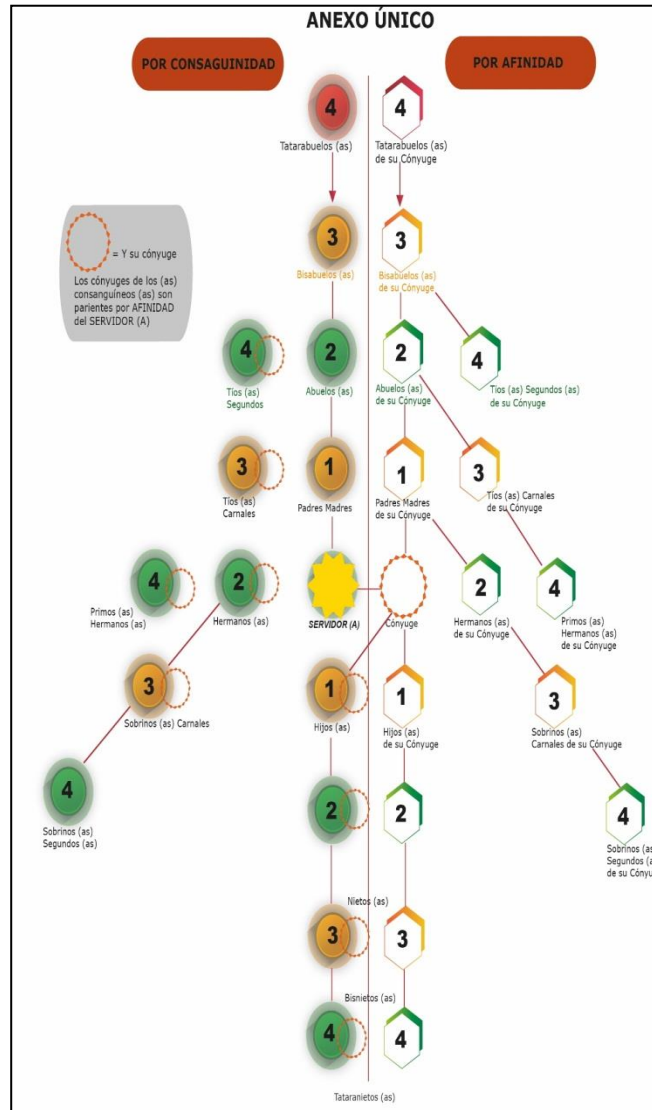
ANEXO ÚNICO

POR CONSAGUINIDAD

POR AFINIDAD

= Y su cónyuge

Los cónyuges de los (as) consanguíneos (as) son parientes por AFINIDAD del SERVIDOR (A)

4
Tatarabuelos (as)

4
Tatarabuelos (as) de su Cónyuge

3
Bisabuelos (as)

3
Bisabuelos (as) de su Cónyuge

4
Tíos (as) Segundos

2
Abuelos (as)

2
Abuelos (as) de su Cónyuge

4
Tíos (as) Segundos (as) de su Cónyuge

3
Tíos (as) Carnales

1
Padres Madres

1
Padres Madres de su Cónyuge

3
Tíos (as) Carnales de su Cónyuge

4
Primos (as) Hermanos (as)

2
Hermanos (as)

SERVIDOR (A)

Cónyuge

2
Hermanos (as) de su Cónyuge

4
Primos (as) Hermanos (as) de su Cónyuge

3
Sobrinos (as) Carnales

1
Hijos (as)

1
Hijos (as) de su Cónyuge

3
Sobrinos (as) Carnales de su Cónyuge

4
Sobrinos (as) Segundos (as)

2

2

4
Sobrinos (as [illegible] Segundos (a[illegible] de su Cónyu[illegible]

Nietos (as)

3

3

Bisnietos (as)

4

4

Tataranietos (as)